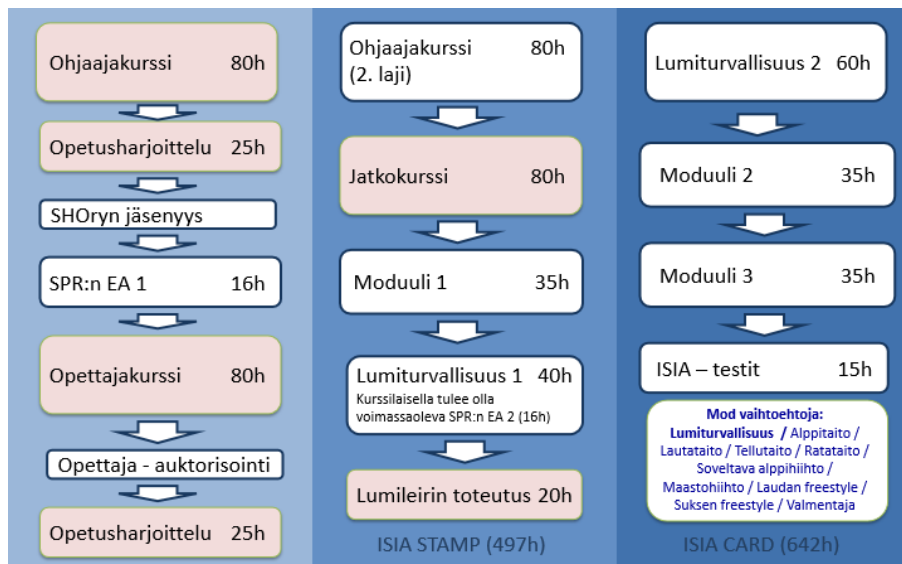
Ohjaajakurssi 80h

Opetusharjoittelu 25h

SHOryn jäsenyys

SPR:n EA 1 16h

Opettajakurssi 80h

Opettaja - auktorisointi

Opetusharjoittelu 25h

Ohjaajakurssi (2. laji) 80h

Jatkokurssi 80h

Moduuli 1 35h

Lumiturvallisuus 1 40h
Kurssilaisella tulee olla voimassaoleva SPR:n EA 2 (16h)

Lumileirin toteutus 20h

ISIA STAMP (497h)

Lumiturvallisuus 2 60h

Moduuli 2 35h

Moduuli 3 35h

ISIA – testit 15h

Mod vaihtoehtoja:
Lumiturvallisuus / Alppitaito / Lautataito / Tellutaito / Ratataito / Soveltava alppihiihto / Maastohiihto / Laudan freestyle / Suksen freestyle / Valmentaja

ISIA CARD (642h)